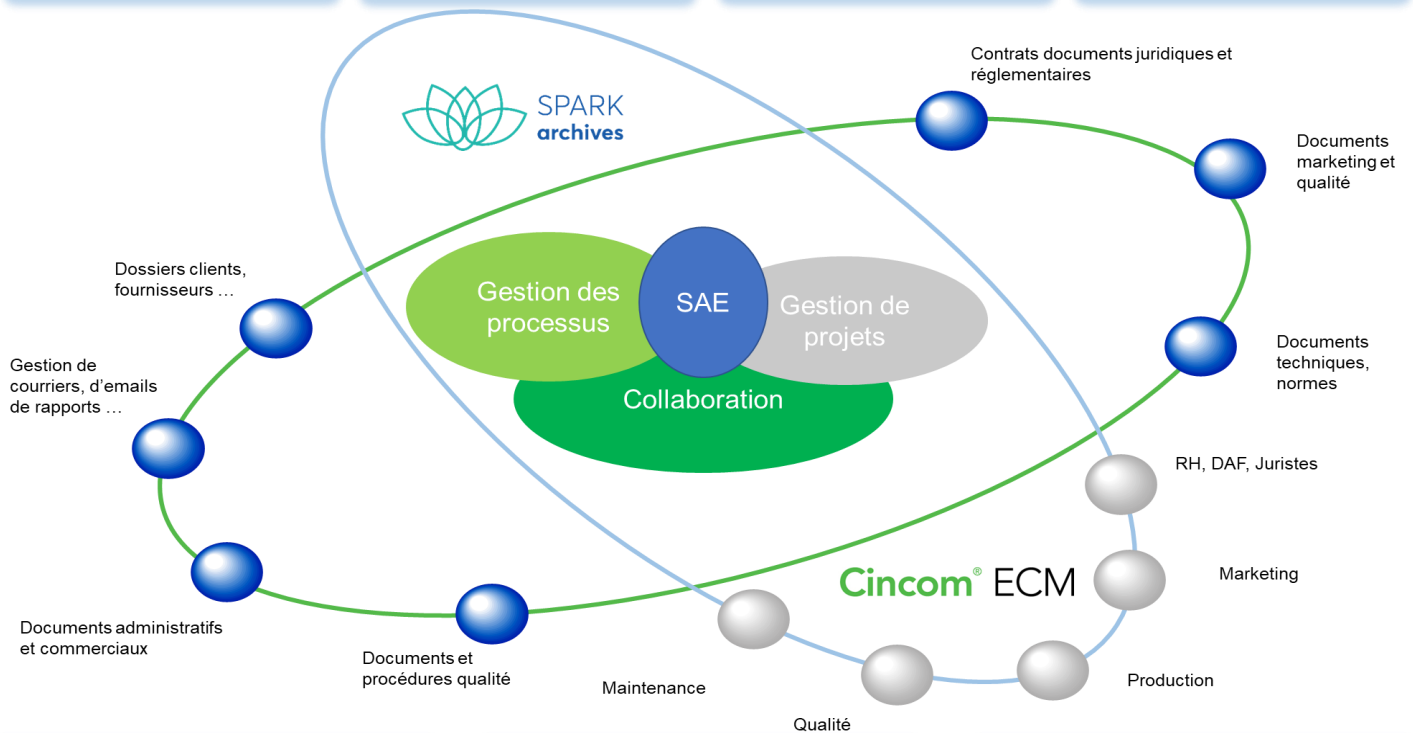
SPARK archives

Contrats documents juridiques et réglementaires

Documents marketing et qualité

Dossiers clients, fournisseurs …

Gestion des processus

SAE

Gestion de projets

Collaboration

Documents techniques, normes

Gestion de courriers, d'emails de rapports …

RH, DAF, Juristes

Cincom® ECM

Marketing

Documents administratifs et commerciaux

Documents et procédures qualité

Maintenance

Production

Qualité